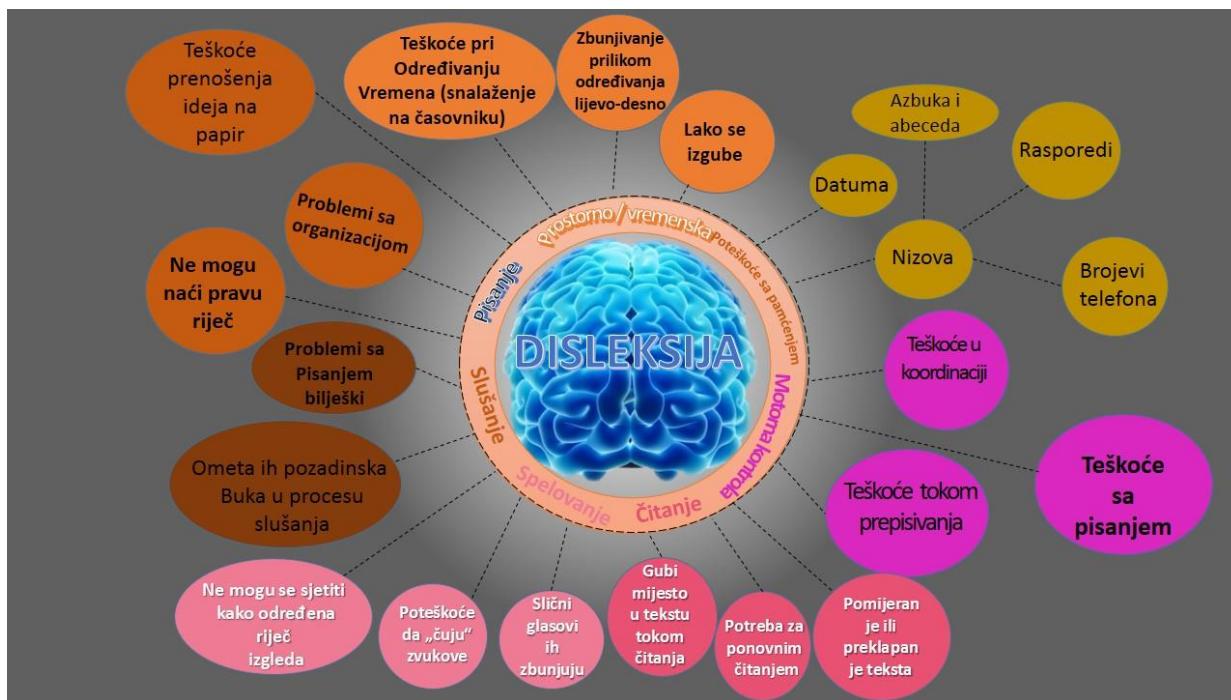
Teškoće prenošenja ideja na papir

Teškoće pri Određivanju Vremena (snalaženje na časovniku)

Zbunjivanje prilikom određivanja lijevo-desno

Lako se izgube

Azbuka i abeceda

Rasporedi

Datuma

Problemi sa organizacijom

Nizova

Brojevi telefona

Ne mogu naći pravu riječ

Prostorno / vremenska

Pisanje

Poteškoće sa pamćenjem

DISLEKSIJA

Teškoće u koordinaciji

Problemi sa Pisanjem bilješki

Slušanje

Motorna kontrola

Teškoće sa pisanjem

Ometa ih pozadinska Buka u procesu slušanja

Spelovanje

Čitanje

Teškoće tokom prepisivanja

Ne mogu se sjetiti kako određena riječ izgleda

Poteškoće da „čuju" zvukove

Slični glasovi ih zbunjuju

Gubi mijesto u tekstu tokom čitanja

Potreba za ponovnim čitanjem

Pomijeran je ili preklapan je teksta